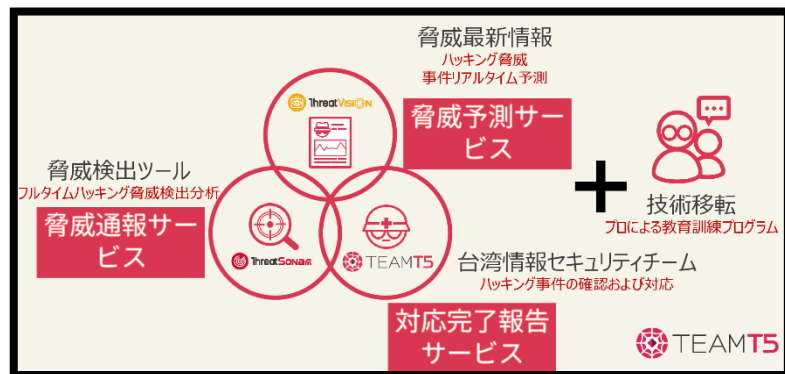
脅威最新情報
ハッキング脅威
事件リアルタイム予測

ThreatVision

脅威予測サービス

脅威検出ツール
フルタイムハッキング脅威検出分析

脅威通報サービス

ThreatSonar

TEAMT5

技術移転
プロによる教育訓練プログラム

台湾情報セキュリティチーム
ハッキング事件の確認および対応

対応完了報告サービス

TEAMT5